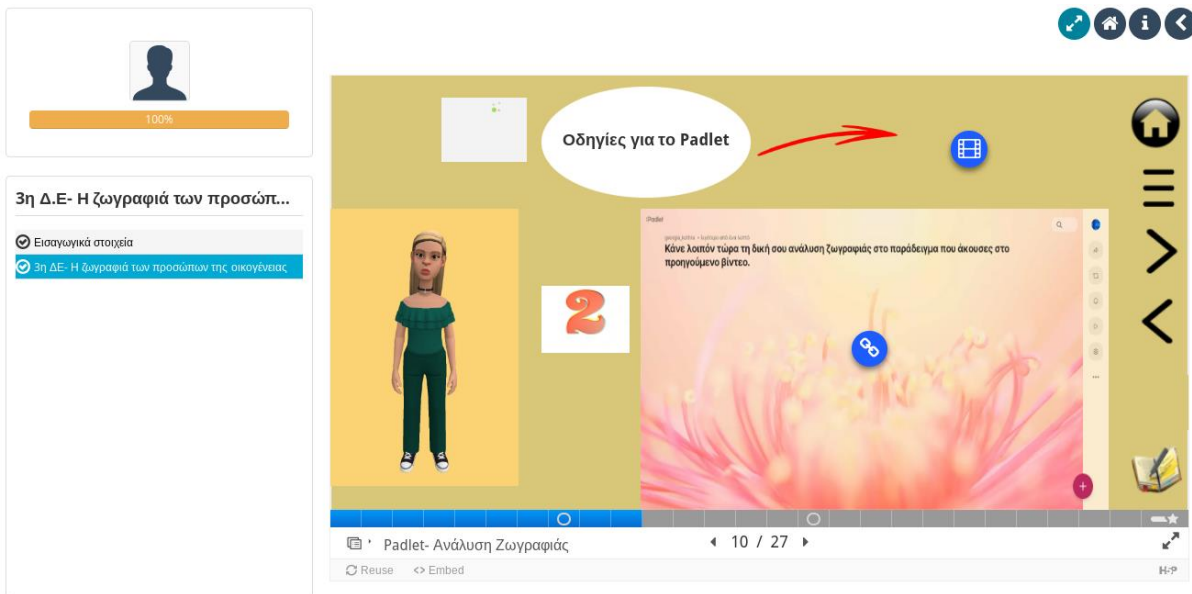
100%

3η Δ.Ε- Η ζωγραφιά των προσώπ...

Εισαγωγικά στοιχεία

3η ΔΕ- Η ζωγραφιά των προσώπων της οικογένειας

Οδηγίες για το Padlet

2

Padlet

Κάνε λοιπόν τώρα τη δική σου ανάλυση ζωγραφιάς στο παράδειγμα που άκουσες στο προηγούμενο βίντεο.

Padlet- Ανάλυση Ζωγραφιάς

10 / 27

Reuse

Embed

H-P